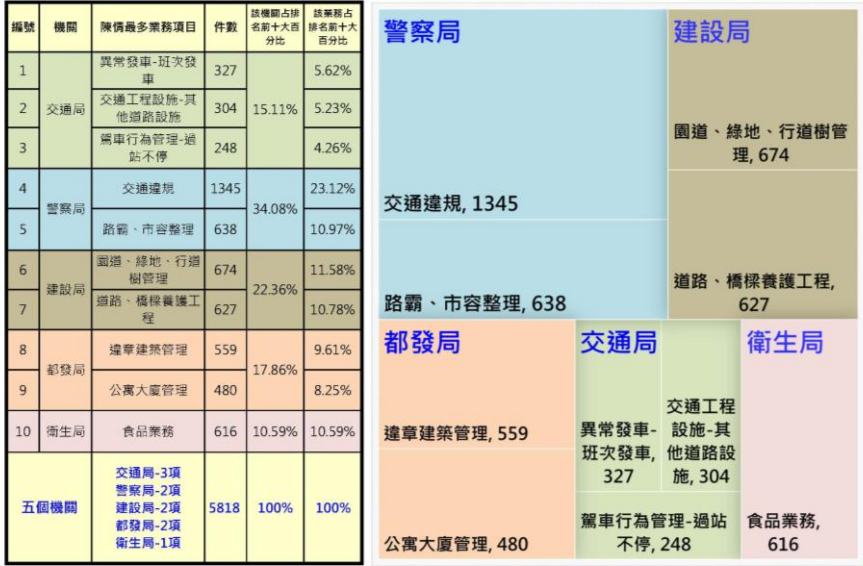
| 編號 | 機關 | 陳情最多業務項目 | 件數 | 該機關占排名前十大百分比 | 該業務占排名前十大百分比 |
|---|---|---|---|---|---|
| 1 | 交通局 | 異常發車-班次發車 | 327 | 15.11% | 5.62% |
| 2 | | 交通工程設施-其他道路設施 | 304 | | 5.23% |
| 3 | | 駕車行為管理-過站不停 | 248 | | 4.26% |
| 4 | 警察局 | 交通違規 | 1345 | 34.08% | 23.12% |
| 5 | | 路霸、市容整理 | 638 | | 10.97% |
| 6 | 建設局 | 園道、綠地、行道樹管理 | 674 | 22.36% | 11.58% |
| 7 | | 道路、橋樑養護工程 | 627 | | 10.78% |
| 8 | 都發局 | 違章建築管理 | 559 | 17.86% | 9.61% |
| 9 | | 公寓大廈管理 | 480 | | 8.25% |
| 10 | 衛生局 | 食品業務 | 616 | 10.59% | 10.59% |
| 五個機關 | | 交通局-3項 警察局-2項 建設局-2項 都發局-2項 衛生局-1項 | 5818 | 100% | 100% |

警察局

交通違規, 1345

路霸、市容整理, 638

建設局

園道、綠地、行道樹管理, 674

道路、橋樑養護工程, 627

都發局

違章建築管理, 559

公寓大廈管理, 480

交通局

異常發車-班次發車, 327

交通工程設施-其他道路設施, 304

駕車行為管理-過站不停, 248

衛生局

食品業務, 616